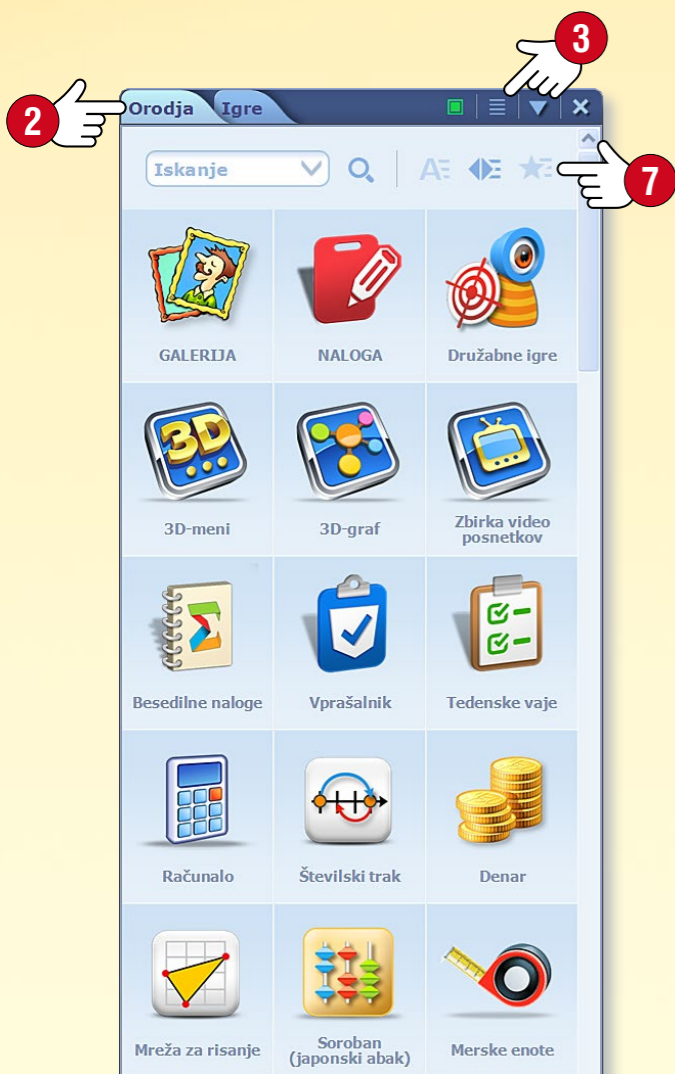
2

3

7

Orodja Igre

Iskanje

GALERIJA

NALOGA

Družabne igre

3D

3D-meni

3D-graf

Zbirka video posnetkov

Besedilne naloge

Vprašalnik

Tedenske vaje

Računalo

Številski trak

Denar

Mreža za risanje

Soroban (japonski abak)

Merske enote